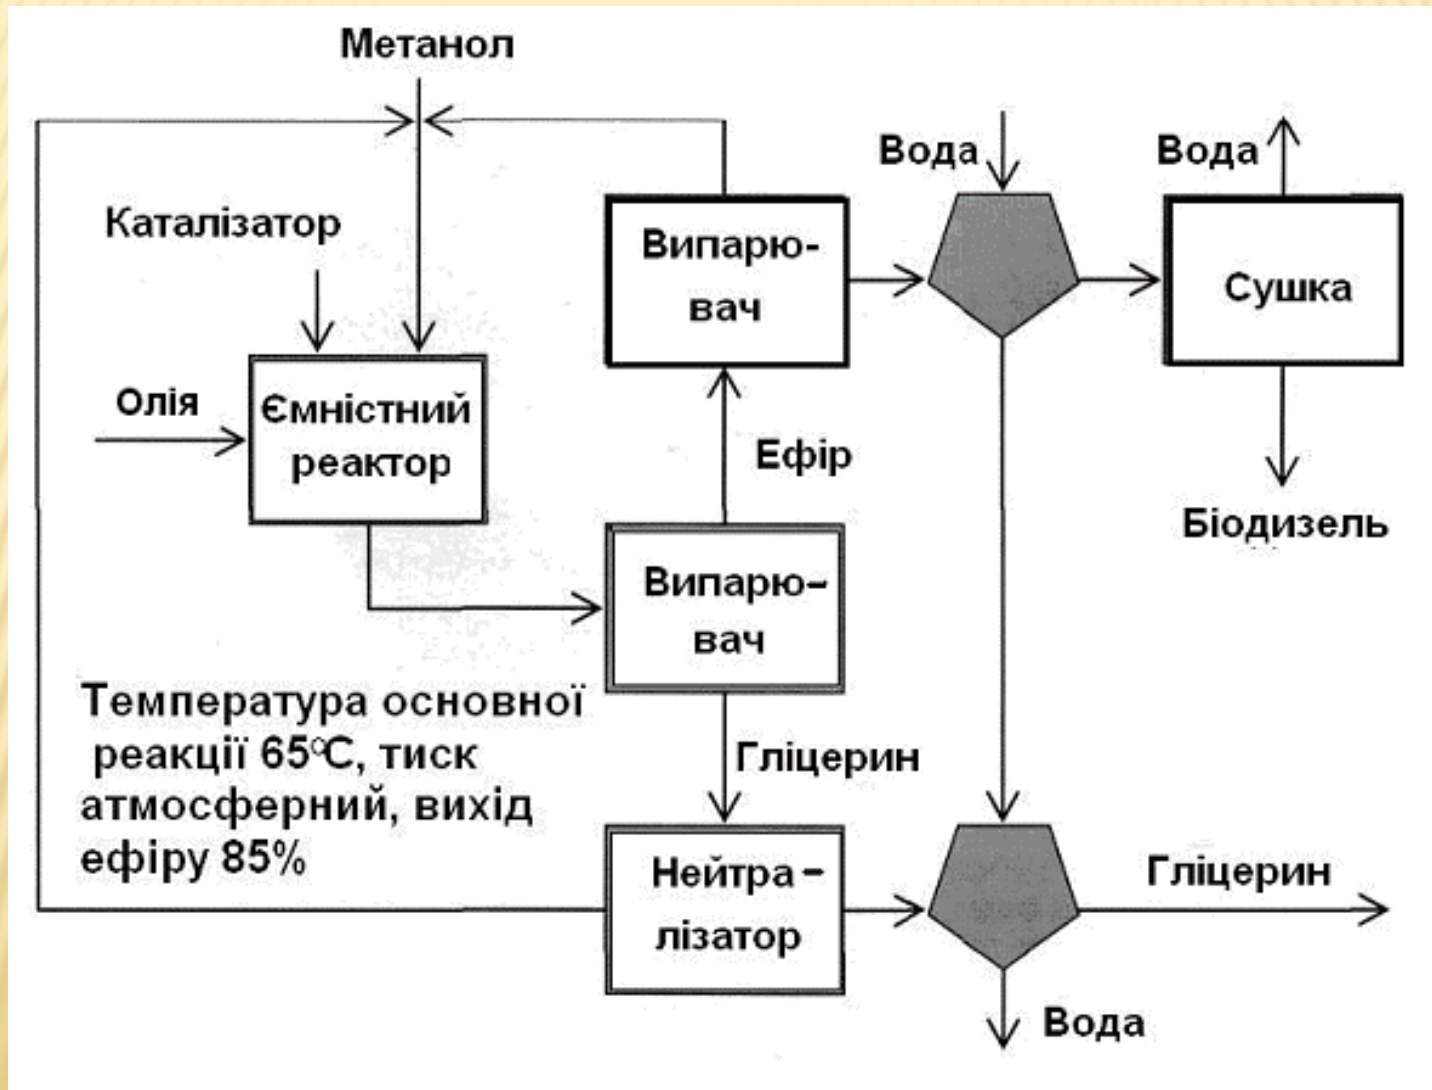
Метанол

Вода

Вода

Каталізатор

Випарювач

Сушка

Олія

Ємністний реактор

Ефір

Біодизель

Випарювач

Температура основної реакції 65°С, тиск атмосферний, вихід ефіру 85%

Гліцерин

Нейтралізатор

Гліцерин

Вода